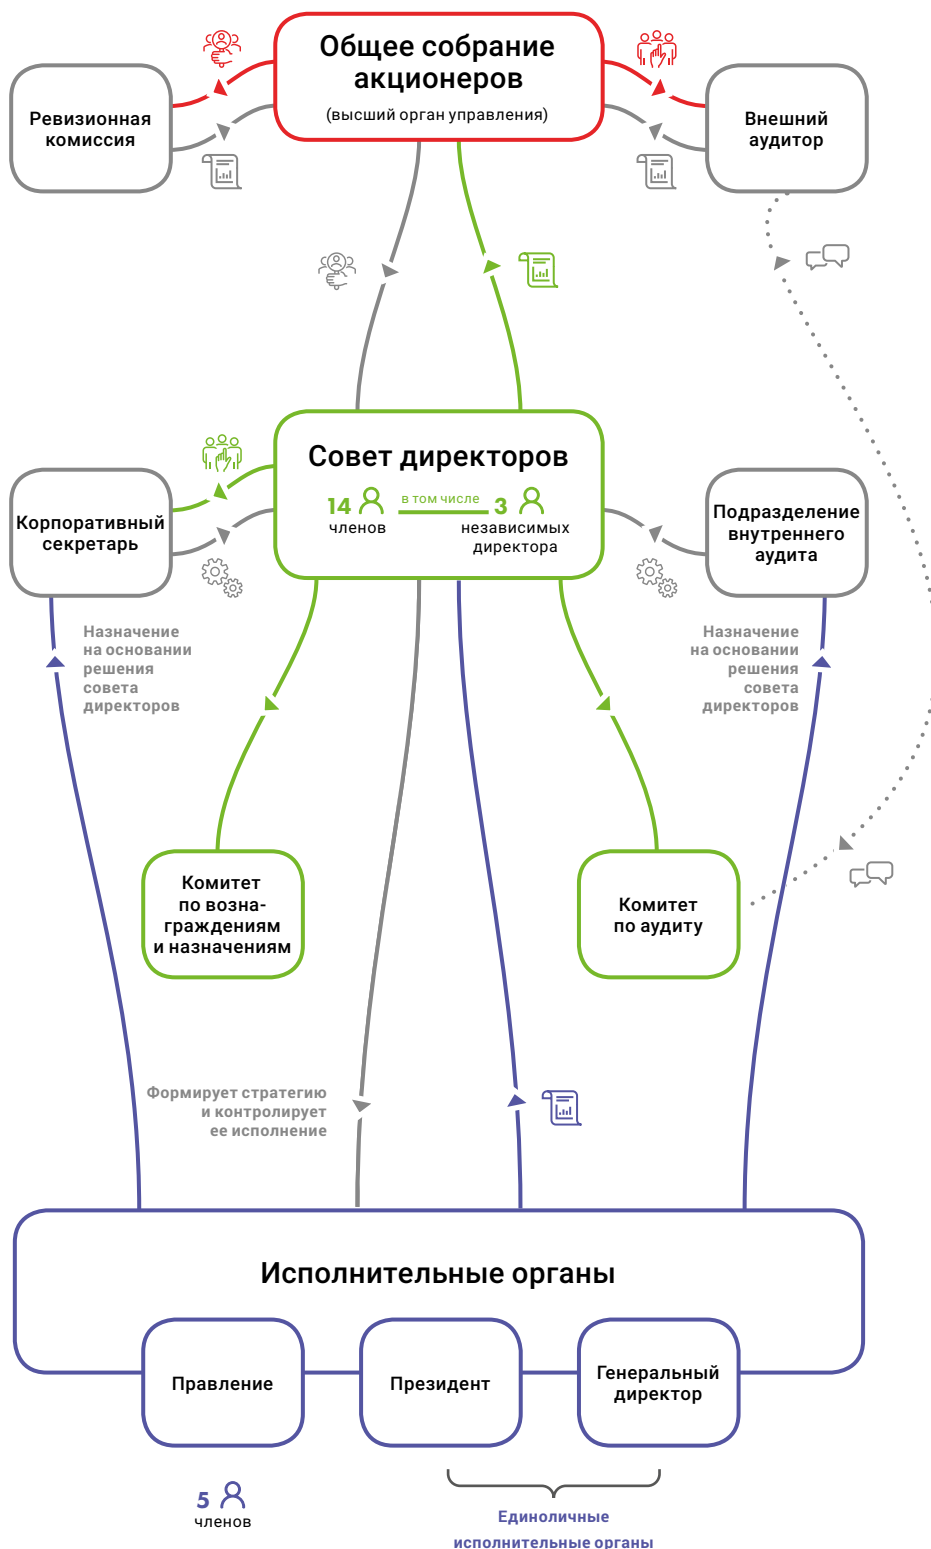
Общее собрание акционеров
(высший орган управления)

Ревизионная комиссия

Внешний аудитор

Совет директоров
14 членов
в том числе
3 независимых директора

Корпоративный секретарь

Подразделение внутреннего аудита

Назначение на основании решения совета директоров

Назначение на основании решения совета директоров

Комитет по вознаграждениям и назначениям

Комитет по аудиту

Формирует стратегию и контролирует ее исполнение

Исполнительные органы

Правление

Президент

Генеральный директор

5 членов

Единоличные исполнительные органы